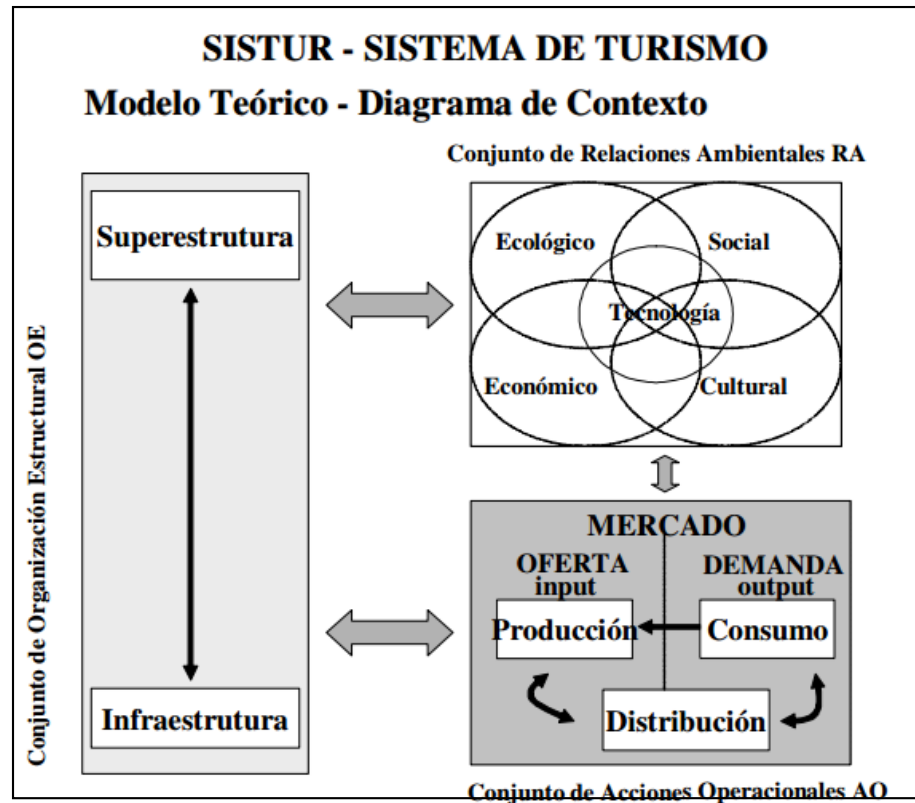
SISTUR - SISTEMA DE TURISMO

Modelo Teórico - Diagrama de Contexto

Conjunto de Organización Estructural OE

Superestrutura

Infraestrutura

Conjunto de Relaciones Ambientales RA

Ecológico

Social

Tecnología

Económico

Cultural

MERCADO

OFERTA input

DEMANDA output

Producción

Consumo

Distribución

Conjunto de Acciones Operacionales AO